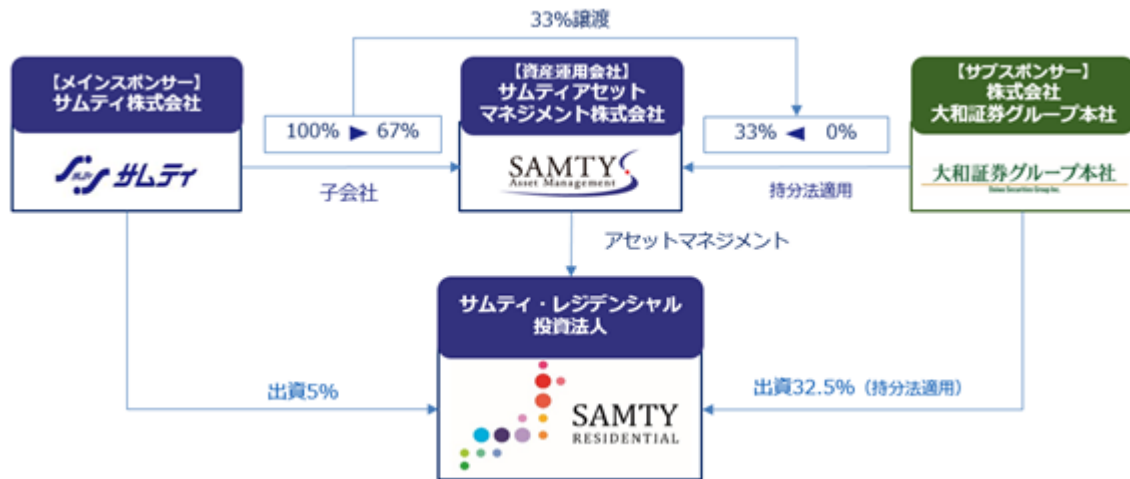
33%譲渡

【メインスポンサー】
サムティ株式会社

サムティ

100% ▶ 67%

子会社

【資産運用会社】
サムティアセット
マネジメント株式会社

SAMTY
Asset Management

33% ◀ 0%

持分法適用

【サブスポンサー】
株式会社
大和証券グループ本社

大和証券グループ本社
Daiwa Securities Group Inc.

アセットマネジメント

サムティ・レジデンシャル
投資法人

SAMTY
RESIDENTIAL

出資5%

出資32.5%（持分法適用）